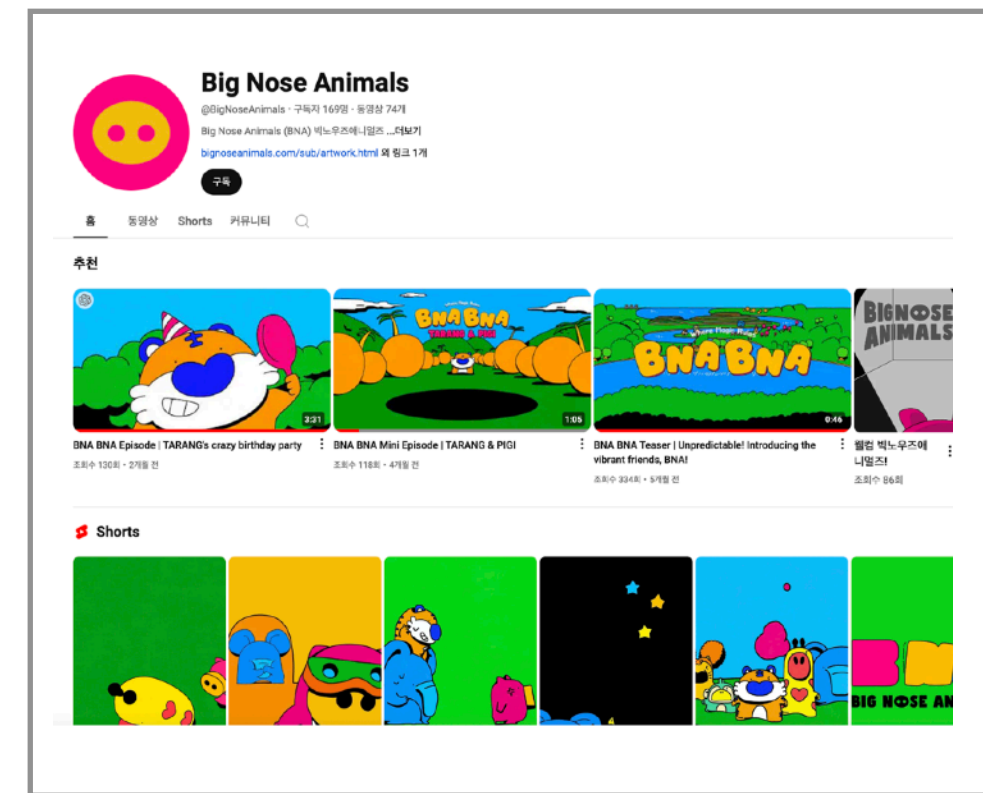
Big Nose Animals

@BigNoseAnimals · 구독자 169명 · 동영상 74개

Big Nose Animals (BNA) 빅노우즈애니멀즈 ...더보기

bignoseanimals.com/sub/artwork.html 외 링크 1개

구독

홈 동영상 Shorts 커뮤니티

추천

BNA BNA TARANG & PIGI

BNA BNA

BIGNOSE ANIMALS

3:31

1:05

0:46

BNA BNA Episode | TARANG's crazy birthday party
조회수 130회 · 2개월 전

BNA BNA Mini Episode | TARANG & PIGI
조회수 118회 · 4개월 전

BNA BNA Teaser | Unpredictable! Introducing the vibrant friends, BNA!
조회수 334회 · 5개월 전

웰컴 빅노우즈애니멀즈!
조회수 86회

Shorts

BNA

BIG NOSE AN